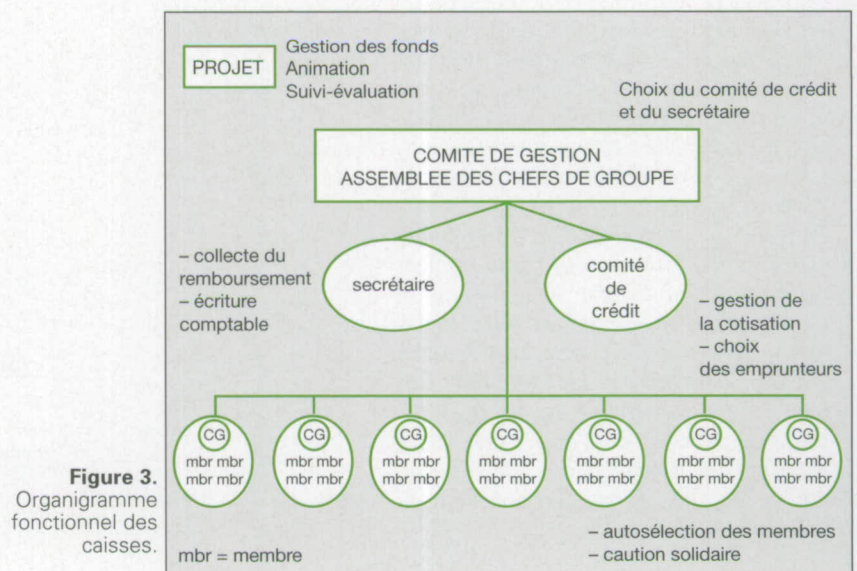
PROJET

Gestion des fonds
Animation
Suivi-évaluation

Choix du comité de crédit et du secrétaire

COMITE DE GESTION
ASSEMBLEE DES CHEFS DE GROUPE

– collecte du remboursement
– écriture comptable

secrétaire

comité de crédit

– gestion de la cotisation
– choix des emprunteurs

CG
mbr mbr
mbr mbr

CG
mbr mbr
mbr mbr

CG
mbr mbr
mbr mbr

CG
mbr mbr
mbr mbr

CG
mbr mbr
mbr mbr

CG
mbr mbr
mbr mbr

CG
mbr mbr
mbr mbr

mbr = membre

– autosélection des membres
– caution solidaire

**Figure 3.** Organigramme fonctionnel des caisses.